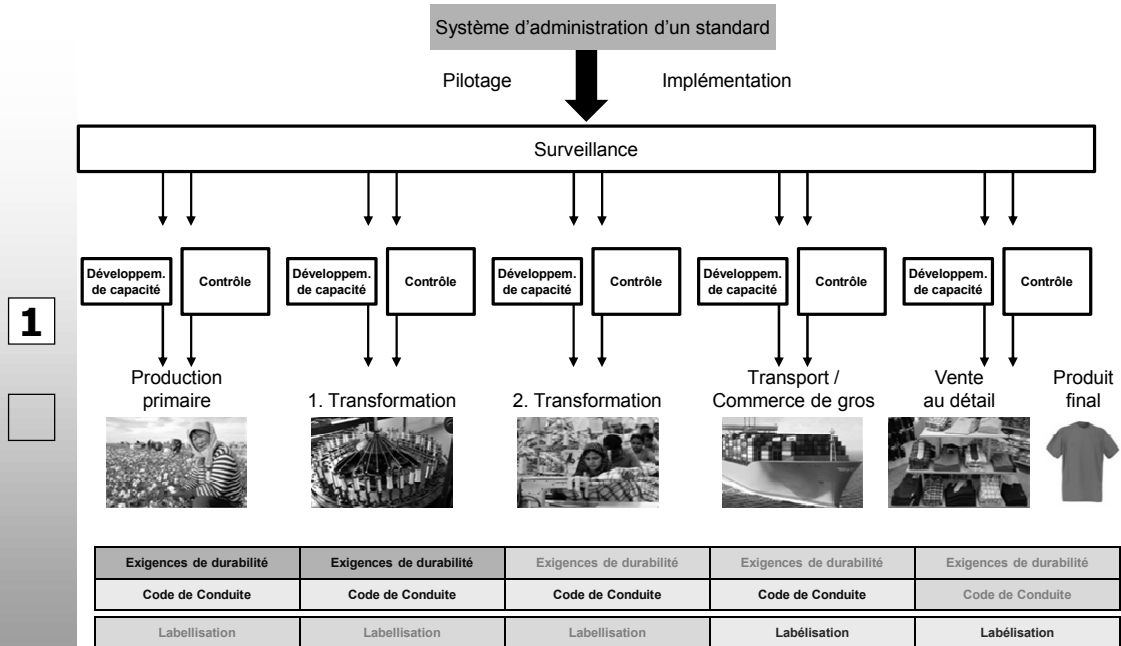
Système d'administration d'un standard

Pilotage

Implémentation

Surveillance

Développem. de capacité

Contrôle

Développem. de capacité

Contrôle

Développem. de capacité

Contrôle

Développem. de capacité

Contrôle

Développem. de capacité

Contrôle

1

Production primaire

1. Transformation

2. Transformation

Transport / Commerce de gros

Vente au détail

Produit final

| Exigences de durabilité | Exigences de durabilité | Exigences de durabilité | Exigences de durabilité | Exigences de durabilité |
|---|---|---|---|---|
| Code de Conduite | Code de Conduite | Code de Conduite | Code de Conduite | Code de Conduite |

| Labellisation | Labellisation | Labellisation | Labélisation | Labélisation |
|---|---|---|---|---|